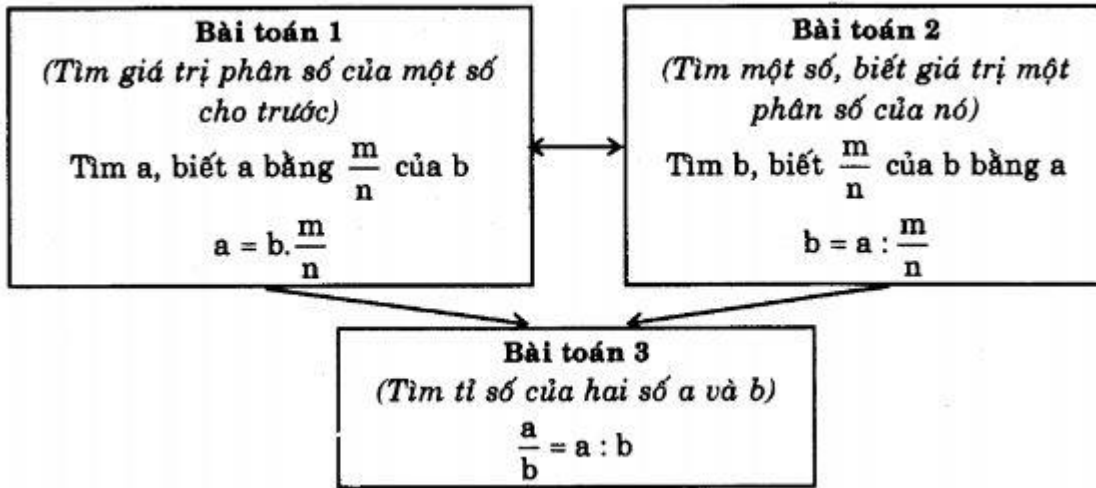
Bài toán 1
(Tìm giá trị phân số của một số cho trước)
Tìm a, biết a bằng $\frac{m}{n}$ của b
$a = b.\frac{m}{n}$

Bài toán 2
(Tìm một số, biết giá trị một phân số của nó)
Tìm b, biết $\frac{m}{n}$ của b bằng a
$b = a : \frac{m}{n}$

Bài toán 3
(Tìm tỉ số của hai số a và b)
$\frac{a}{b} = a : b$